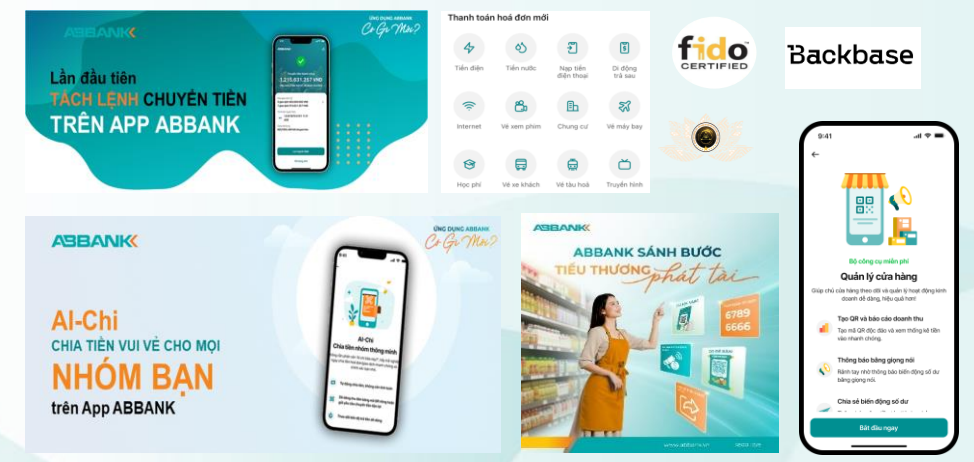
ABBANK

ỨNG DỤNG ABBANK
Có Gì Mới?

Lần đầu tiên
TÁCH LỆNH CHUYỂN TIỀN
TRÊN APP ABBANK

12.015.631.257 VND

Thanh toán hoá đơn mới

Tiền điện
Tiền nước
Nạp tiền điện thoại
Di động trả sau
Internet
Vé xem phim
Chung cư
Vé máy bay
Học phí
Vé xe khách
Vé tàu hoả
Truyền hình

fido CERTIFIED

Backbase

9:41

Bộ công cụ miễn phí
Quản lý cửa hàng
Giúp chủ cửa hàng theo dõi và quản lý hoạt động kinh doanh dễ dàng, hiệu quả hơn!

Tạo QR và báo cáo doanh thu
Tạo mã QR độc đáo và xem thống kê tiền vào nhanh chóng.

Thông báo bằng giọng nói
Rảnh tay nhờ thông báo biến động số dư bằng giọng nói.

Chia sẻ biến động số dư

Bắt đầu ngay

ABBANK

ỨNG DỤNG ABBANK
Có Gì Mới?

AI-Chi
CHIA TIỀN VUI VẺ CHO MỌI
NHÓM BẠN
trên App ABBANK

AI-Chi
Chia tiền nhóm thông minh

ABBANK

ABBANK SÁNH BƯỚC
TIỂU THƯƠNG phát tài

6789
6666

www.abbank.vn